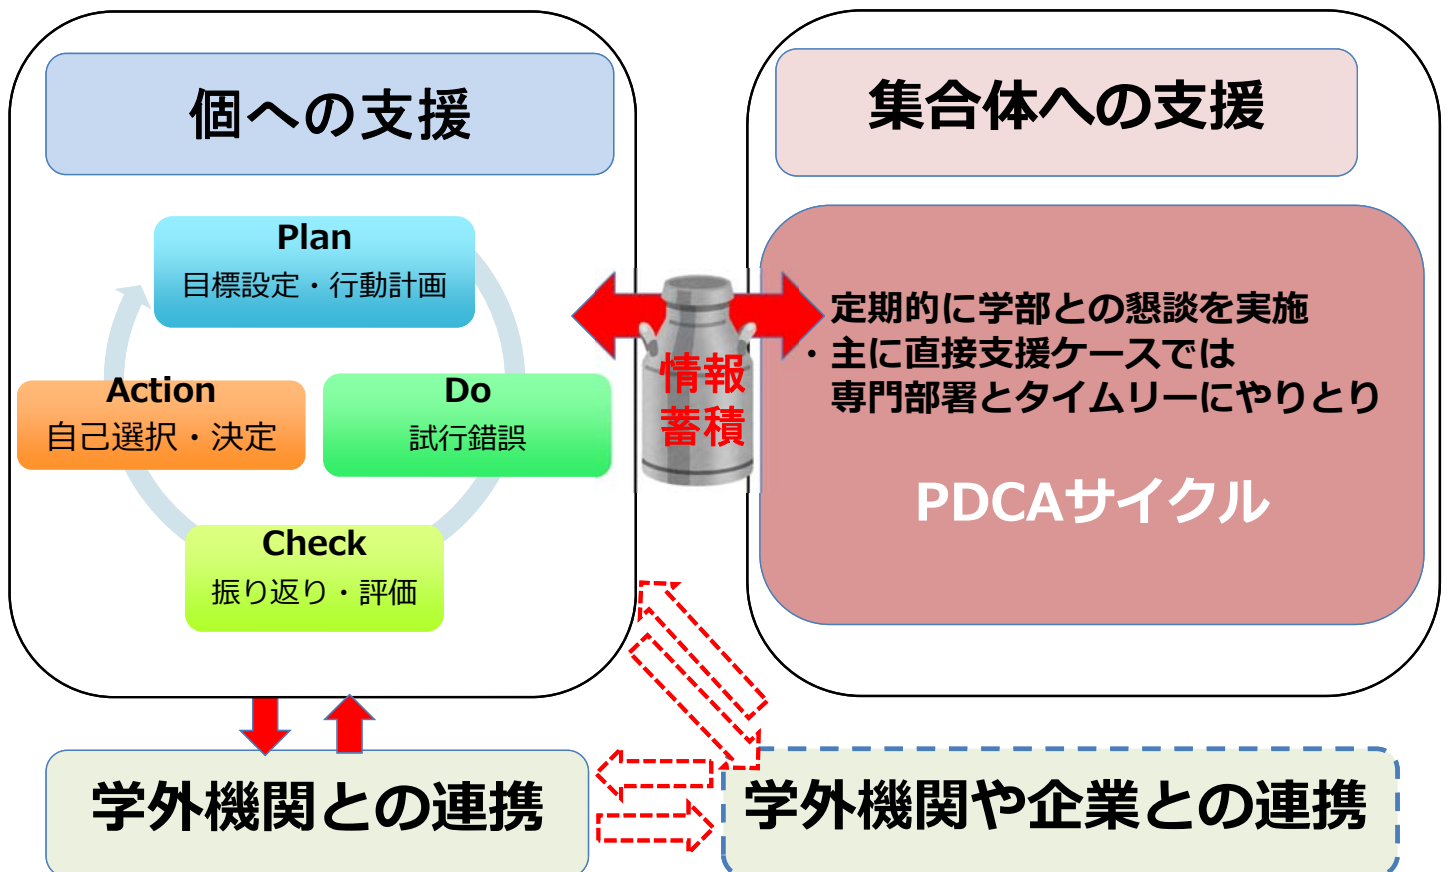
個への支援

Plan
目標設定・行動計画

Action
自己選択・決定

Do
試行錯誤

Check
振り返り・評価

情報
蓄積

集合体への支援

・定期的に学部との懇談を実施
・主に直接支援ケースでは
専門部署とタイムリーにやりとり

PDCAサイクル

学外機関との連携

学外機関や企業との連携